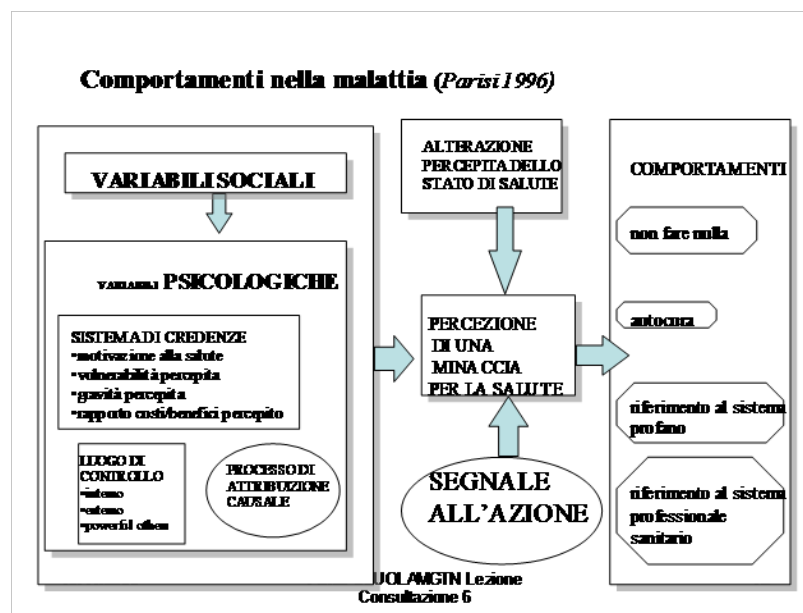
Comportamenti nella malattia (Parisi 1996)

VARIABILI SOCIALI

VARIABILI PSICOLOGICHE

SISTEMA DI CREDENZE
•motivazione alla salute
•vulnerabilità percepita
•gravità percepita
•rapporto costi/benefici percepito

LUOGO DI CONTROLLO
•interno
•esterno
•powerful others

PROCESSO DI ATTRIBUZIONE CAUSALE

ALTERAZIONE PERCEPITA DELLO STATO DI SALUTE

PERCEZIONE DI UNA MINACCIA PER LA SALUTE

SEGNALE ALL'AZIONE

COMPORTAMENTI

non fare nulla

autocura

riferimento al sistema profano

riferimento al sistema professionale sanitario

UOLAMGIN Lezione Consultazione 6